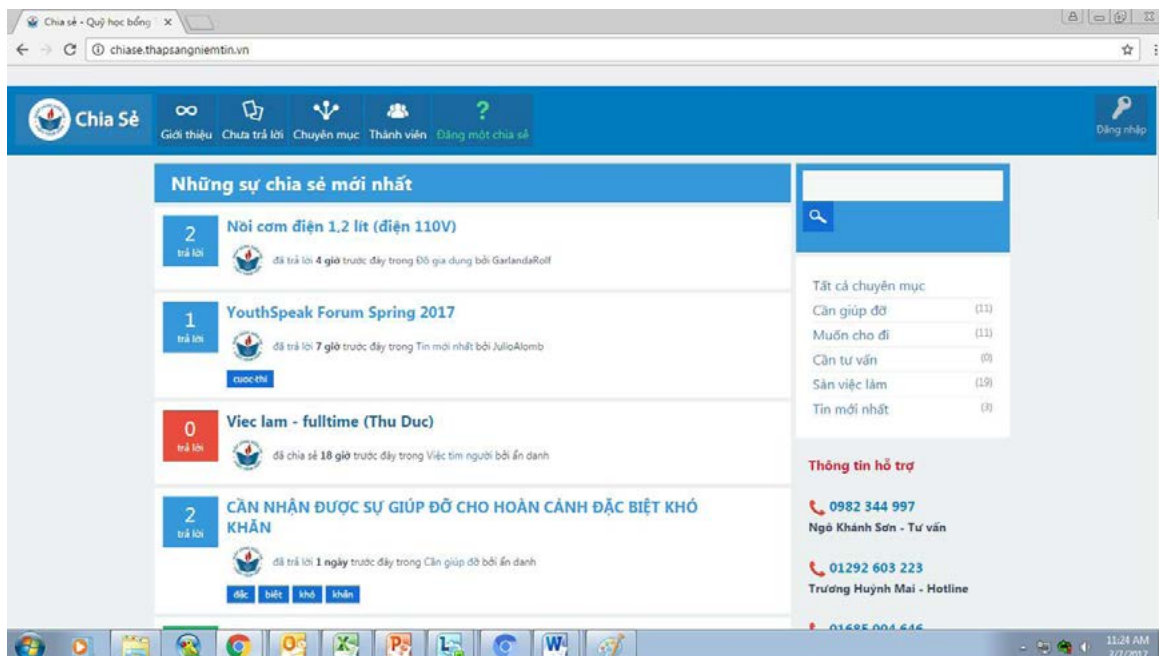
Chia sẻ - Quỹ học bổng ×

chiase.thapsangniemtin.vn

Chia Sẻ

Giới thiệu Chưa trả lời Chuyên mục Thành viên Đăng một chia sẻ

Đăng nhập

Những sự chia sẻ mới nhất

2 trả lời

Nồi cơm điện 1,2 lít (điện 110V)

đã trả lời 4 giờ trước đây trong Đồ gia dụng bởi GarlandaRolf

1 trả lời

YouthSpeak Forum Spring 2017

đã trả lời 7 giờ trước đây trong Tin mới nhất bởi JulioAlomb

cuoc-thi

0 trả lời

Viec lam - fulltime (Thu Duc)

đã chia sẻ 18 giờ trước đây trong Việc tìm người bởi ẩn danh

2 trả lời

CẦN NHẬN ĐƯỢC SỰ GIÚP ĐỠ CHO HOÀN CẢNH ĐẶC BIỆT KHÓ KHĂN

đã trả lời 1 ngày trước đây trong Cần giúp đỡ bởi ẩn danh

đặc biệt khó khăn

Tất cả chuyên mục
Cần giúp đỡ (11)
Muốn cho đi (11)
Cần tư vấn (0)
Sàn việc làm (19)
Tin mới nhất (3)

Thông tin hỗ trợ

0982 344 997
Ngô Khánh Sơn - Tư vấn

01292 603 223
Trương Huỳnh Mai - Hotline

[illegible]

11:24 AM
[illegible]